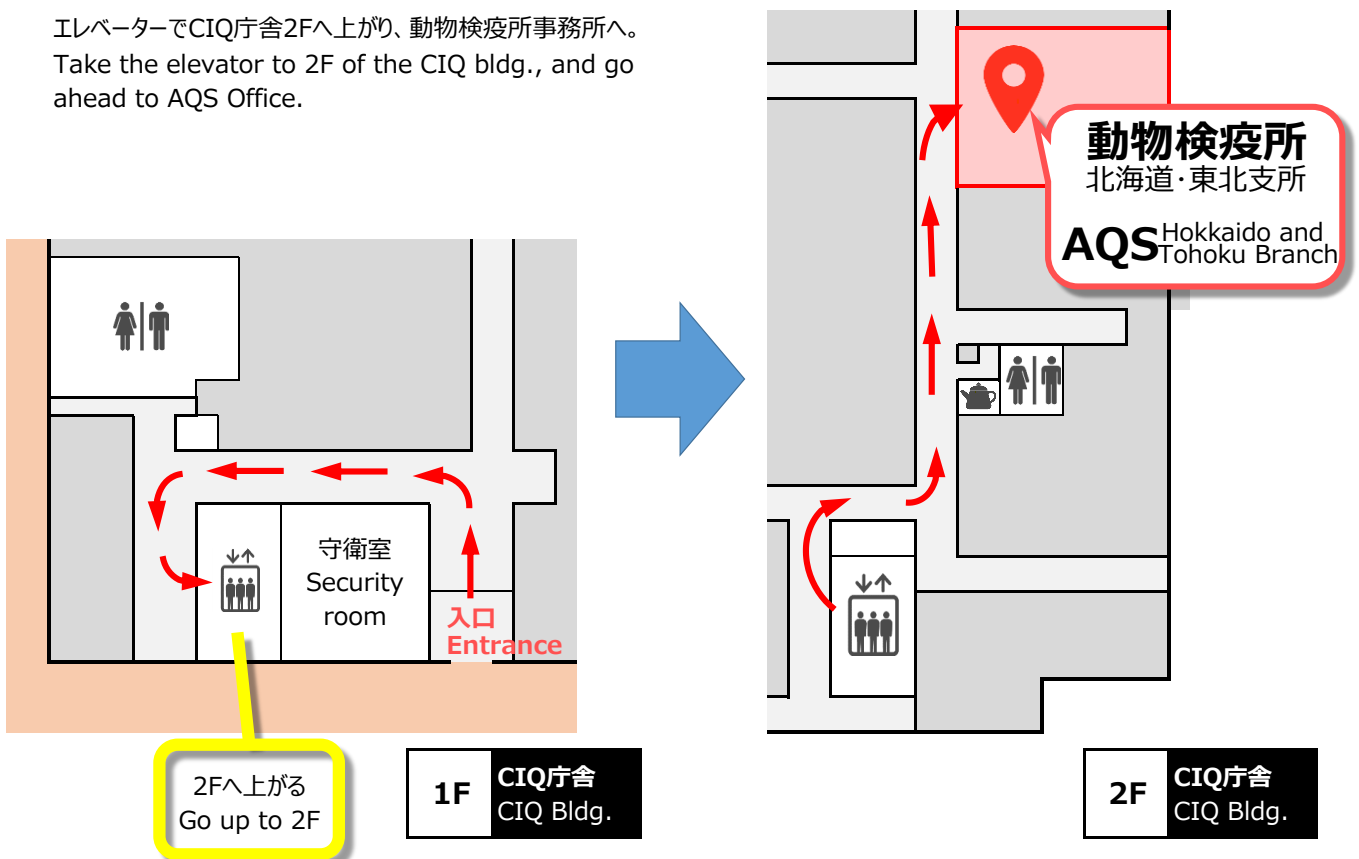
エレベーターでCIQ庁舎2Fへ上がり、動物検疫所事務所へ。
Take the elevator to 2F of the CIQ bldg., and go ahead to AQS Office.

守衛室
Security room

入口
Entrance

2Fへ上がる
Go up to 2F

1F
CIQ庁舎
CIQ Bldg.

動物検疫所
北海道·東北支所
AQS Hokkaido and Tohoku Branch

2F
CIQ庁舎
CIQ Bldg.